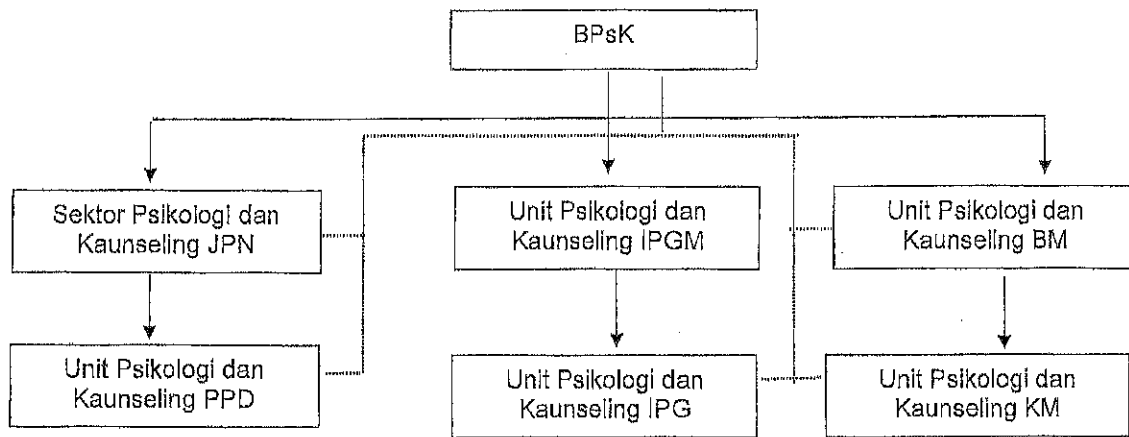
BPsK

Sektor Psikologi dan Kaunseling JPN

Unit Psikologi dan Kaunseling IPGM

Unit Psikologi dan Kaunseling BM

Unit Psikologi dan Kaunseling PPD

Unit Psikologi dan Kaunseling IPG

Unit Psikologi dan Kaunseling KM